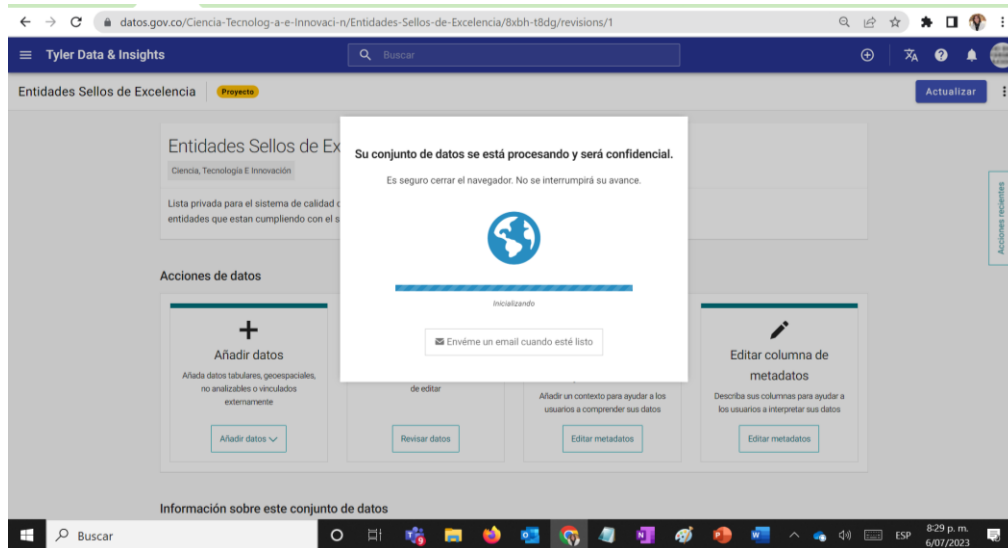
datos.gov.co/Ciencia-Tecnolog-a-e-Innovaci-n/Entidades-Sellos-de-Excelencia/8xbh-t8dg/revisions/1

Tyler Data & Insights

Buscar

Entidades Sellos de Excelencia Proyecto

Actualizar

Entidades Sellos de Ex

Ciencia, Tecnología E Innovación

Lista privada para el sistema de calidad c entidades que estan cumpliendo con el s

Acciones de datos

Añadir datos

Añada datos tabulares, geoespaciales, no analizables o vinculados externamente

Añadir datos

de editar

Revisar datos

Añadir un contexto para ayudar a los usuarios a comprender sus datos

Editar metadatos

Editar columna de metadatos

Describa sus columnas para ayudar a los usuarios a interpretar sus datos

Editar metadatos

Información sobre este conjunto de datos

Acciones recientes

Su conjunto de datos se está procesando y será confidencial.

Es seguro cerrar el navegador. No se interrumpirá su avance.

Inicializando

Envíeme un email cuando esté listo

Buscar

ESP

8:29 p. m.
6/07/2023